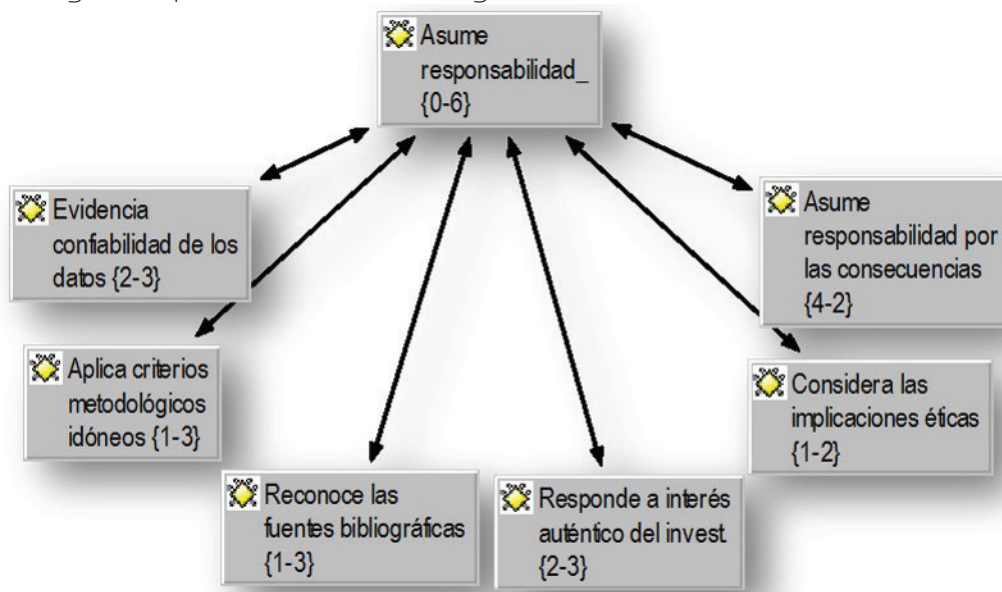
Asume responsabilidad_ {0-6}

Evidencia confiabilidad de los datos {2-3}

Asume responsabilidad por las consecuencias {4-2}

Aplica criterios metodológicos idóneos {1-3}

Considera las implicaciones éticas {1-2}

Reconoce las fuentes bibliográficas {1-3}

Responde a interés auténtico del invest. {2-3}